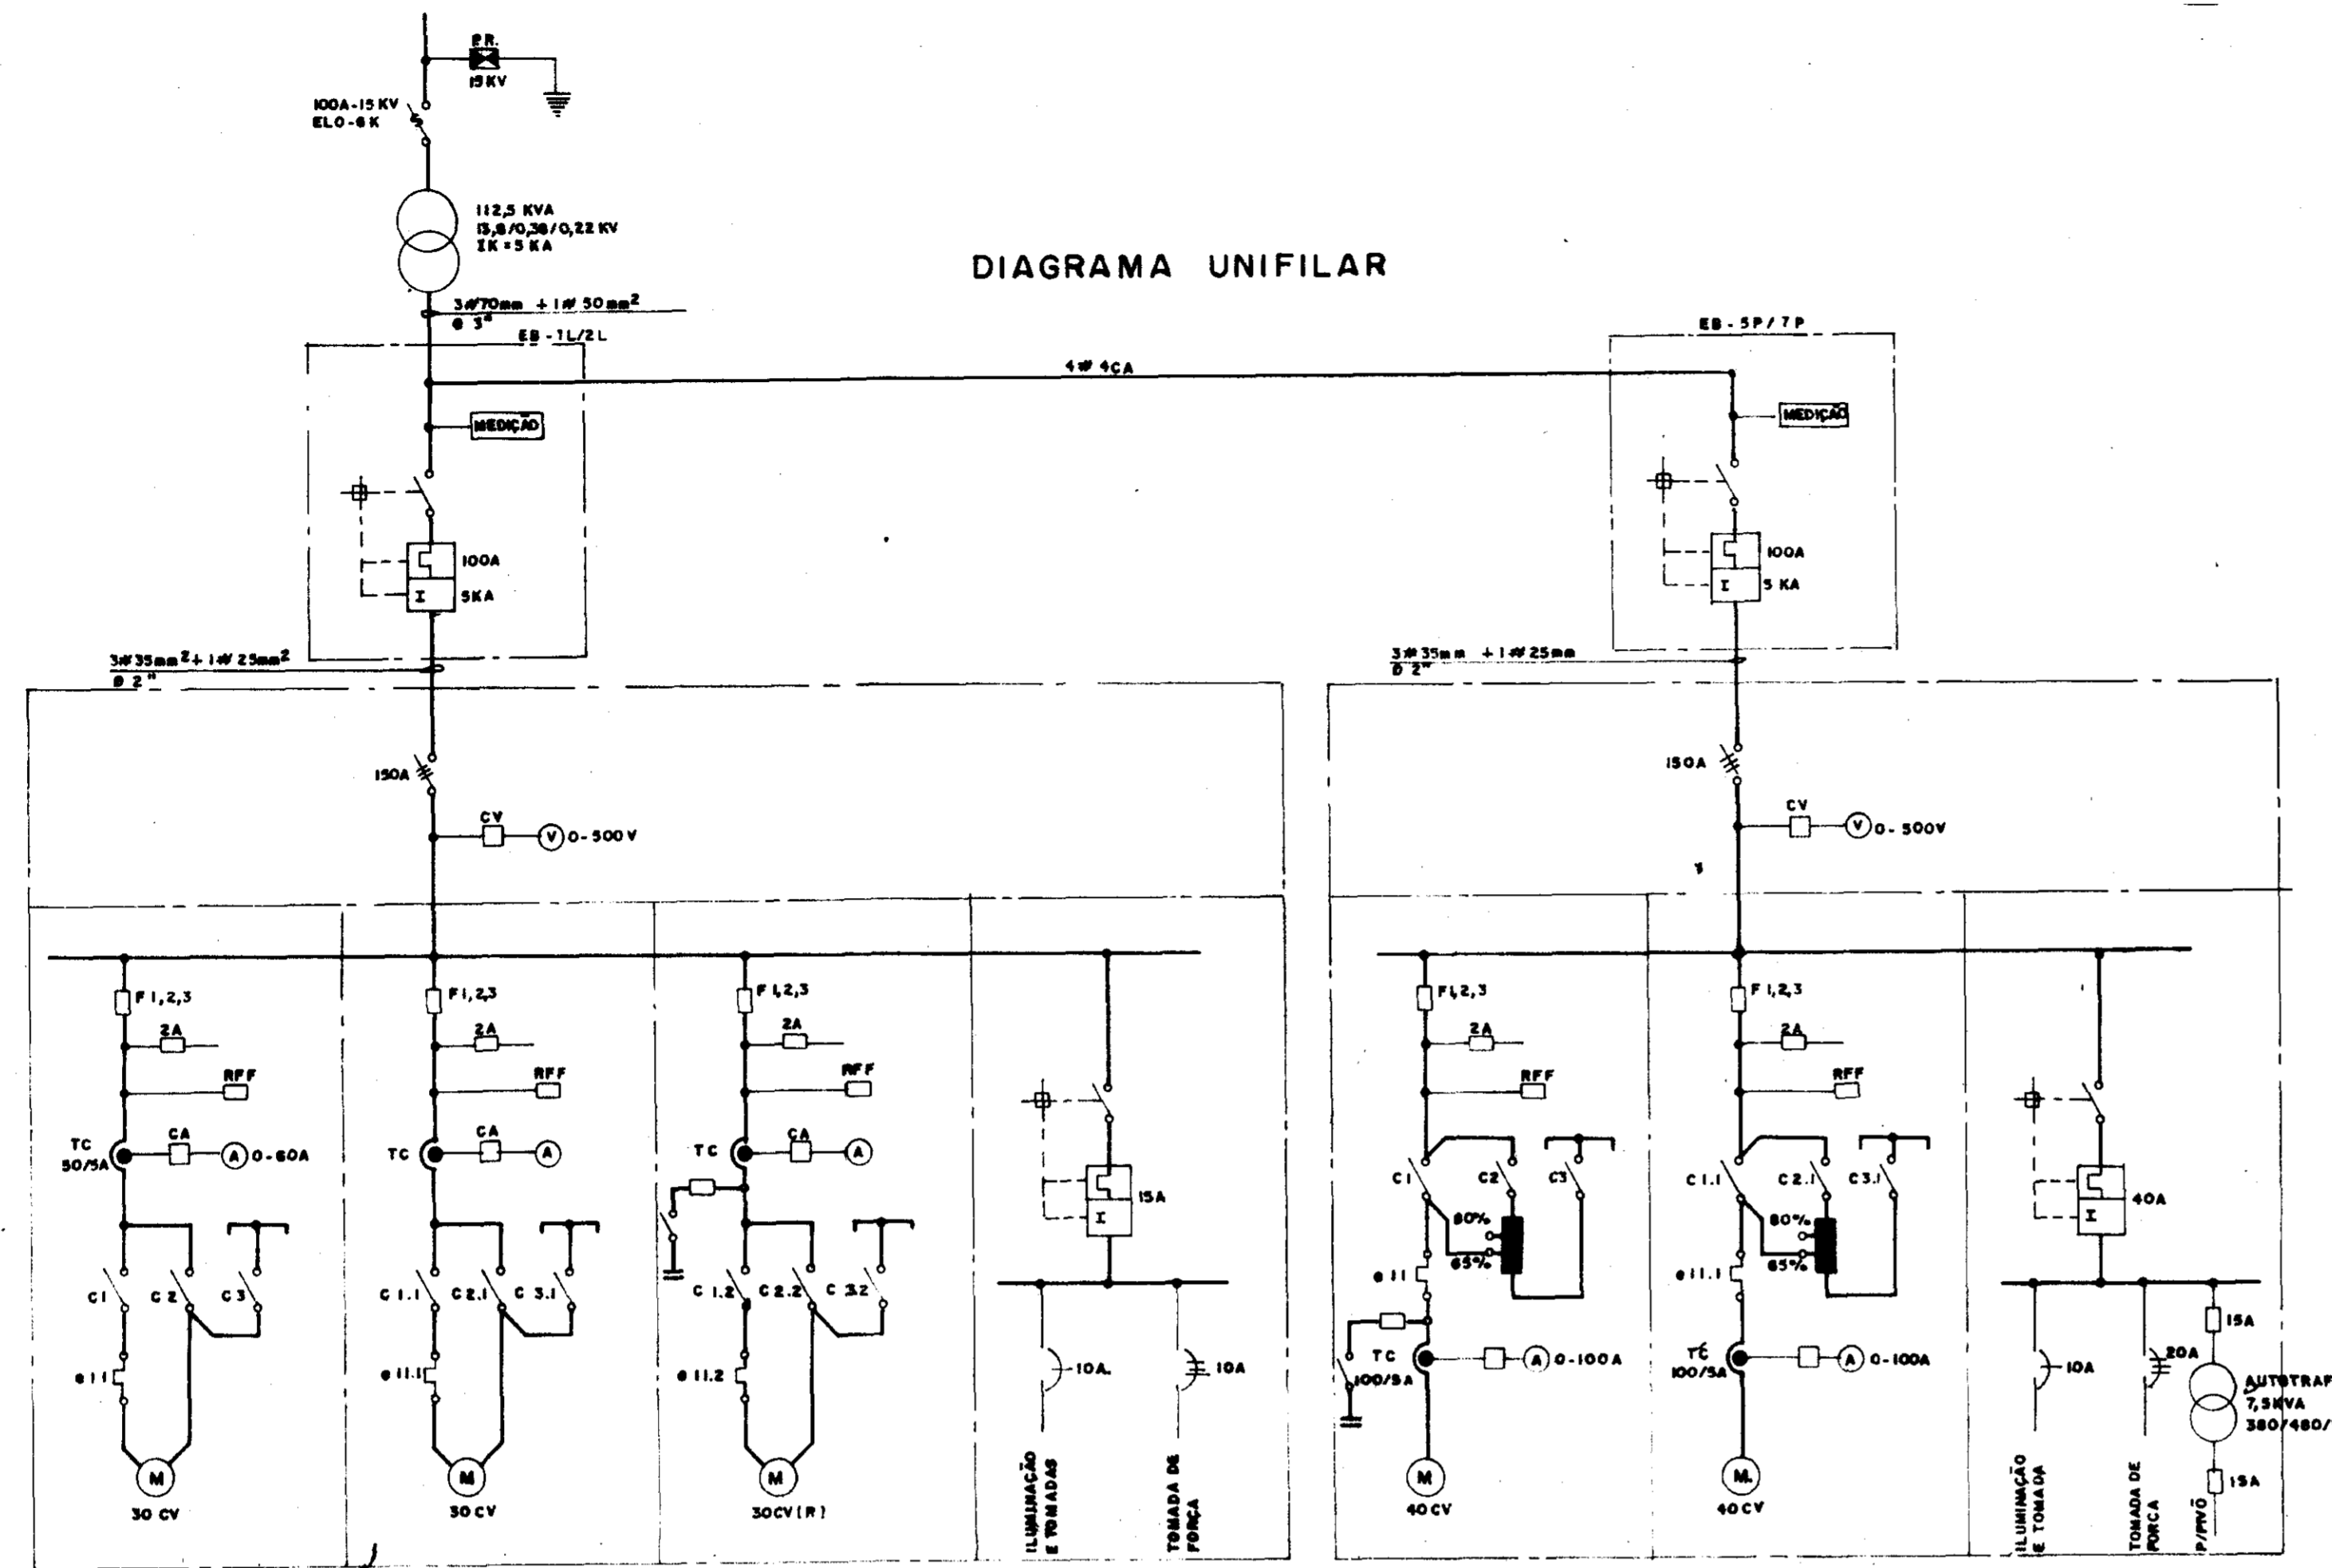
DIAGRAMA UNIFILAR

P.R.
15 KV

100A-15 KV
ELO-6 K

112,5 KVA
13,8/0,38/0,22 KV
IK = 5 KA

3#70mm + 1# 50mm²
Ø 3"

EB - 1L/2L

4# 4CA

EB - 5P/7P

MEDIÇÃO

100A
5KA

MEDIÇÃO

100A
5 KA

3#35mm² + 1# 25mm²
Ø 2"

3#35mm + 1# 25mm
Ø 2"

150A

CV
V 0-500 V

150A

CV
V 0-500V

F 1,2,3
2A
RFF
TC 50/5A
CA
A 0-60A
C1 C2 C3
e 1.1
M
30 CV

F 1,2,3
2A
RFF
TC
CA
A
C 1.1 C 2.1 C 3.1
e 11.1
M
30 CV

F 1,2,3
2A
RFF
TC
CA
A
C 1.2 C 2.2 C 3.2
e 11.2
M
30CV (R)

15A
10A.
10A
ILUMINAÇÃO E TOMADAS
TOMADA DE FORÇA

F 1,2,3
2A
RFF
C1 C2 C3
80%
65%
e 11
TC 100/5A
A 0-100A
M
40 CV

F 1,2,3
2A
RFF
C 1.1 C 2.1 C 3.1
80%
65%
e 11.1
TC 100/5A
A 0-100A
M.
40 CV

40A
10A
20A
15A
AUTOTRAF
7,5KVA
380/480/
15A
ILUMINAÇÃO E TOMADA
TOMADA DE FORÇA
P/PIVÔ